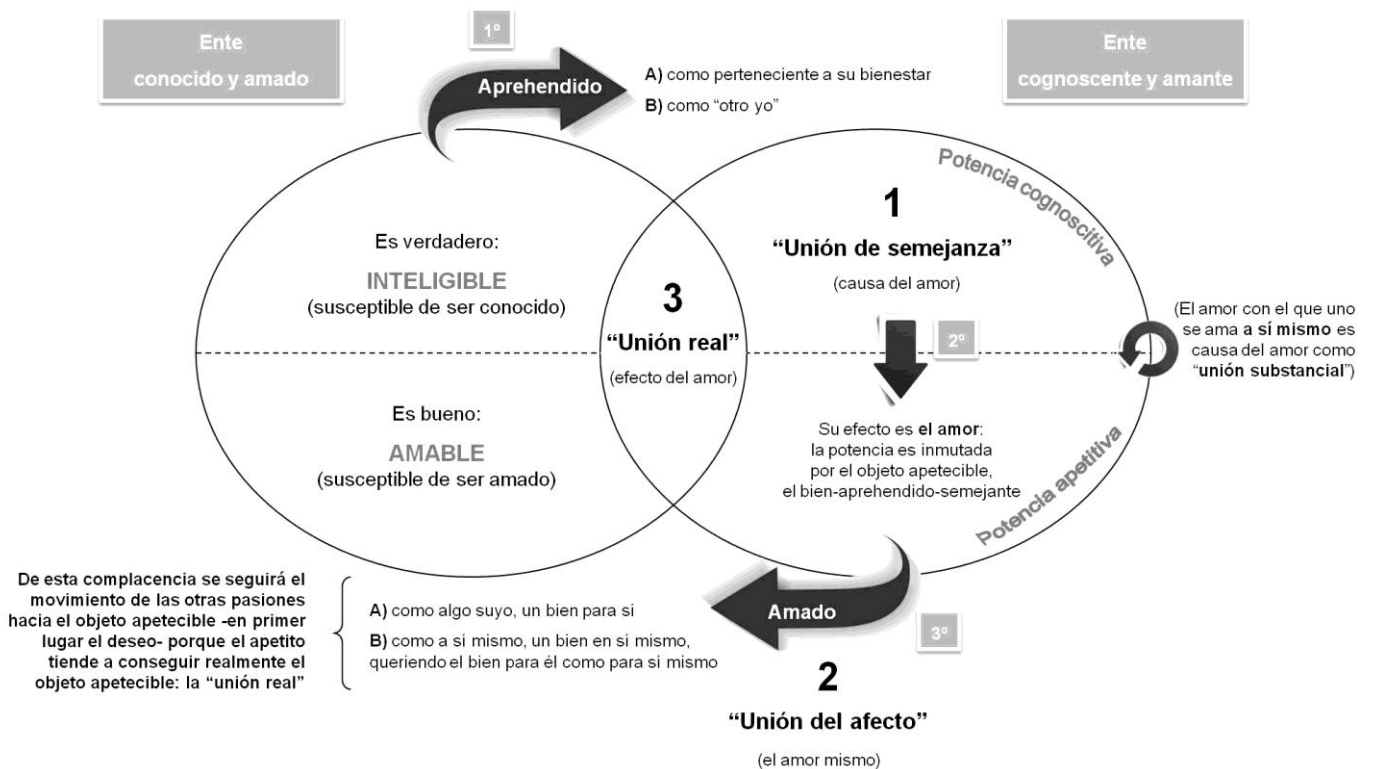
Ente
conocido y amado

1º

Aprehendido

A) como perteneciente a su bienestar
B) como "otro yo"

Ente
cognoscente y amante

Potencia cognoscitiva

Es verdadero:
INTELIGIBLE
(susceptible de ser conocido)

3
"Unión real"
(efecto del amor)

1
"Unión de semejanza"
(causa del amor)

2º

(El amor con el que uno se ama a sí mismo es causa del amor como "unión substancial")

Es bueno:
AMABLE
(susceptible de ser amado)

Su efecto es el amor:
la potencia es inmutada
por el objeto apetecible,
el bien-aprehendido-semejante

Potencia apetitiva

De esta complacencia se seguirá el movimiento de las otras pasiones hacia el objeto apetecible -en primer lugar el deseo- porque el apetito tiende a conseguir realmente el objeto apetecible: la "unión real"

A) como algo suyo, un bien para si
B) como a si mismo, un bien en si mismo, queriendo el bien para él como para si mismo

Amado

3º

2
"Unión del afecto"
(el amor mismo)